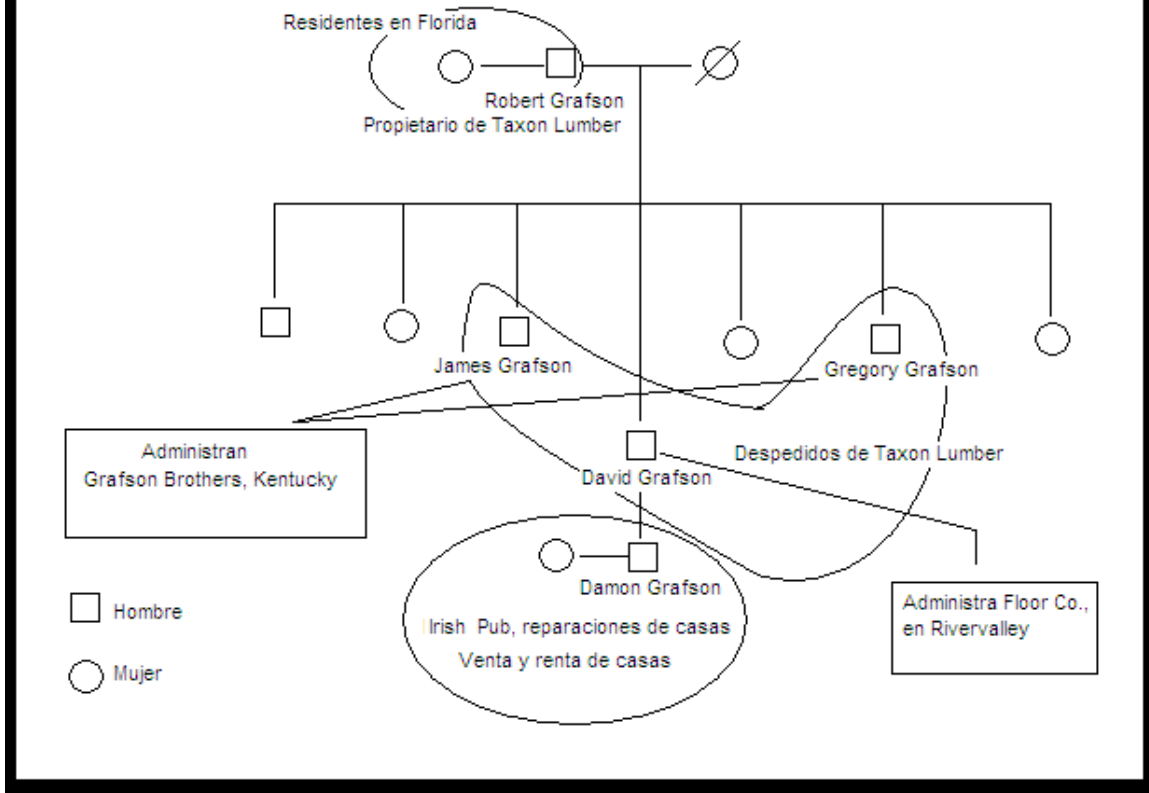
Residentes en Florida

Robert Grafson
Propietario de Taxon Lumber

James Grafson

Gregory Grafson

Administran
Grafson Brothers, Kentucky

Despedidos de Taxon Lumber

David Grafson

Damon Grafson

Irish Pub, reparaciones de casas
Venta y renta de casas

Administra Floor Co., en Rivervalley

Hombre

Mujer